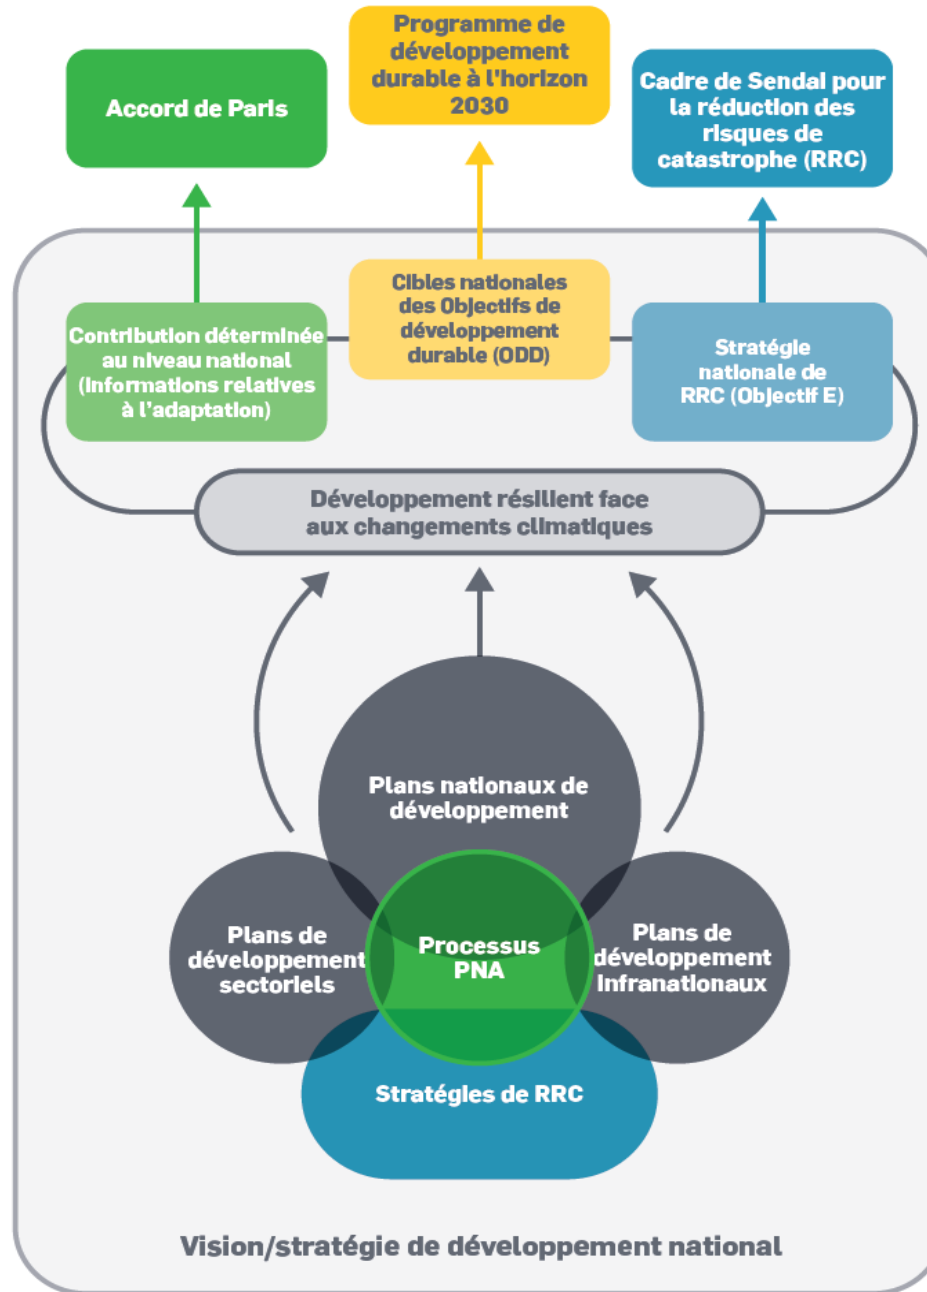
Accord de Paris

Programme de développement durable à l'horizon 2030

Cadre de Sendai pour la réduction des risques de catastrophe (RRC)

Contribution déterminée au niveau national (informations relatives à l'adaptation)

Cibles nationales des Objectifs de développement durable (ODD)

Stratégie nationale de RRC (Objectif E)

Développement résilient face aux changements climatiques

Plans nationaux de développement

Plans de développement sectoriels

Processus PNA

Plans de développement infranationaux

Stratégies de RRC

Vision/stratégie de développement national